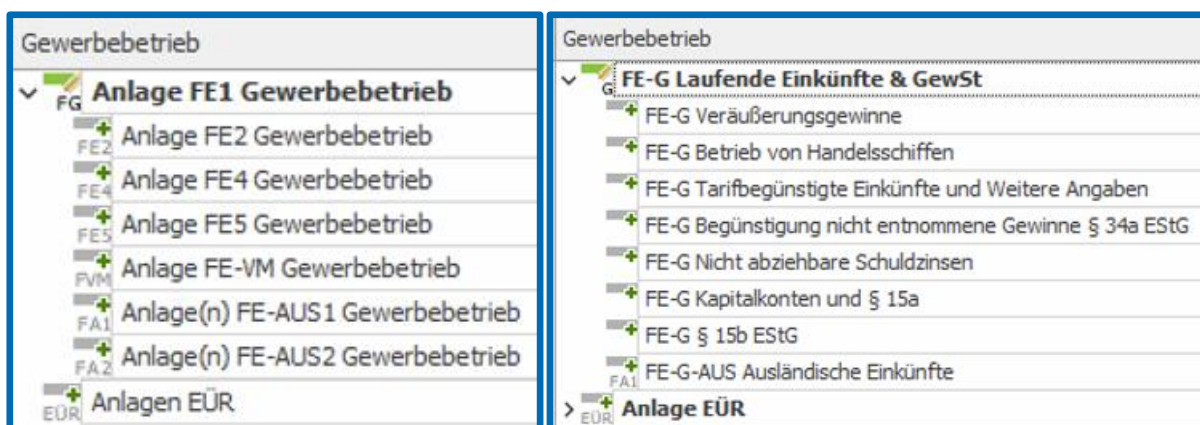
Gewerbebetrieb

FG Anlage FE1 Gewerbebetrieb

FE2 Anlage FE2 Gewerbebetrieb

FE4 Anlage FE4 Gewerbebetrieb

FE5 Anlage FE5 Gewerbebetrieb

FVM Anlage FE-VM Gewerbebetrieb

FA1 Anlage(n) FE-AUS1 Gewerbebetrieb

FA2 Anlage(n) FE-AUS2 Gewerbebetrieb

EÜR Anlagen EÜR

Gewerbebetrieb

G FE-G Laufende Einkünfte & GewSt

FE-G Veräußerungsgewinne

FE-G Betrieb von Handelsschiffen

FE-G Tarifbegünstigte Einkünfte und Weitere Angaben

FE-G Begünstigung nicht entnommene Gewinne § 34a EStG

FE-G Nicht abziehbare Schuldzinsen

FE-G Kapitalkonten und § 15a

FE-G § 15b EStG

FA1 FE-G-AUS Ausländische Einkünfte

EÜR Anlage EÜR